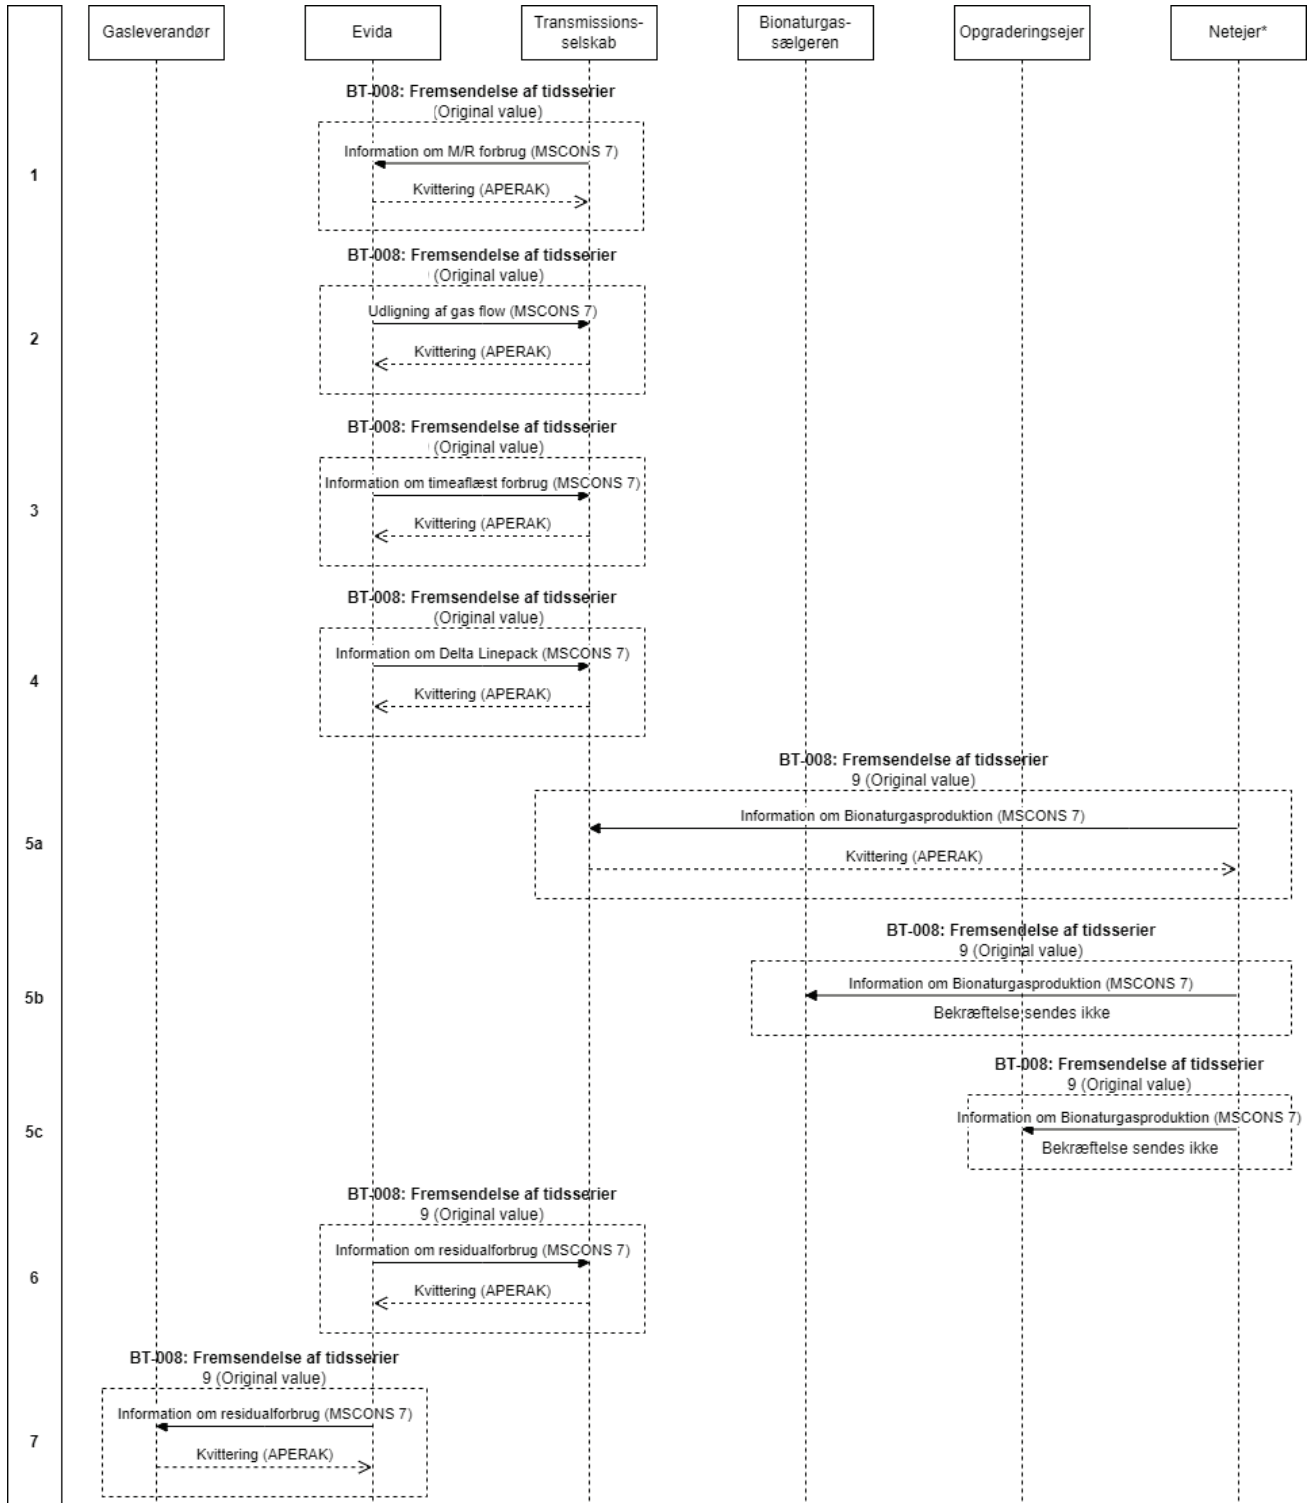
Gasleverandør

Evida

Transmissionsselskab

Bionaturgassælgeren

Opgraderingsejer

Netejer*

BT-008: Fremsendelse af tidsserier
(Original value)

1

Information om M/R forbrug (MSCONS 7)

Kvittering (APERAK)

BT-008: Fremsendelse af tidsserier
(Original value)

2

Udligning af gas flow (MSCONS 7)

Kvittering (APERAK)

BT-008: Fremsendelse af tidsserier
(Original value)

3

Information om timeaflæst forbrug (MSCONS 7)

Kvittering (APERAK)

BT-008: Fremsendelse af tidsserier
(Original value)

4

Information om Delta Linepack (MSCONS 7)

Kvittering (APERAK)

BT-008: Fremsendelse af tidsserier
9 (Original value)

5a

Information om Bionaturgasproduktion (MSCONS 7)

Kvittering (APERAK)

BT-008: Fremsendelse af tidsserier
9 (Original value)

5b

Information om Bionaturgasproduktion (MSCONS 7)

Bekræftelse sendes ikke

BT-008: Fremsendelse af tidsserier
9 (Original value)

5c

Information om Bionaturgasproduktion (MSCONS 7)

Bekræftelse sendes ikke

BT-008: Fremsendelse af tidsserier
9 (Original value)

6

Information om residualforbrug (MSCONS 7)

Kvittering (APERAK)

BT-008: Fremsendelse af tidsserier
9 (Original value)

7

Information om residualforbrug (MSCONS 7)

Kvittering (APERAK)